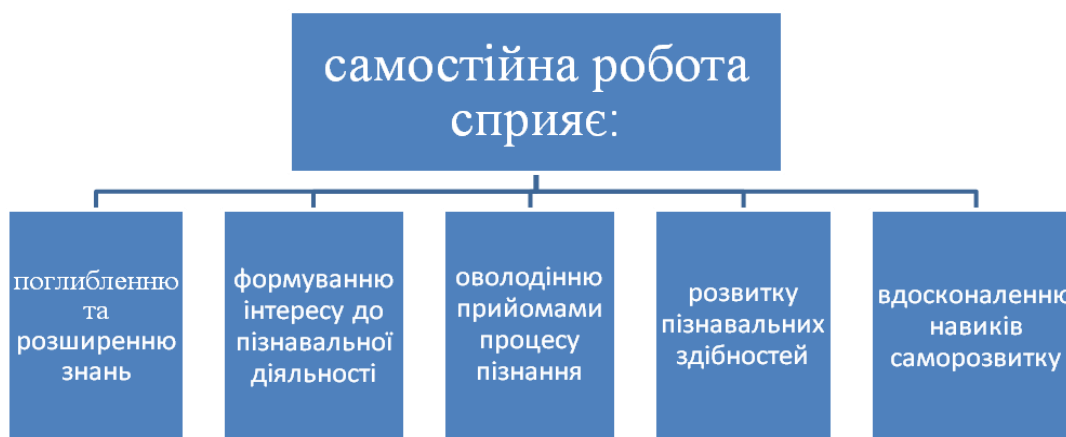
самостійна робота сприяє:

поглибленню та розширенню знань

формуванню інтересу до пізнавальної діяльності

оволодінню прийомами процесу пізнання

розвитку пізнавальних здібностей

вдосконаленн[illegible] навиків саморозвитку